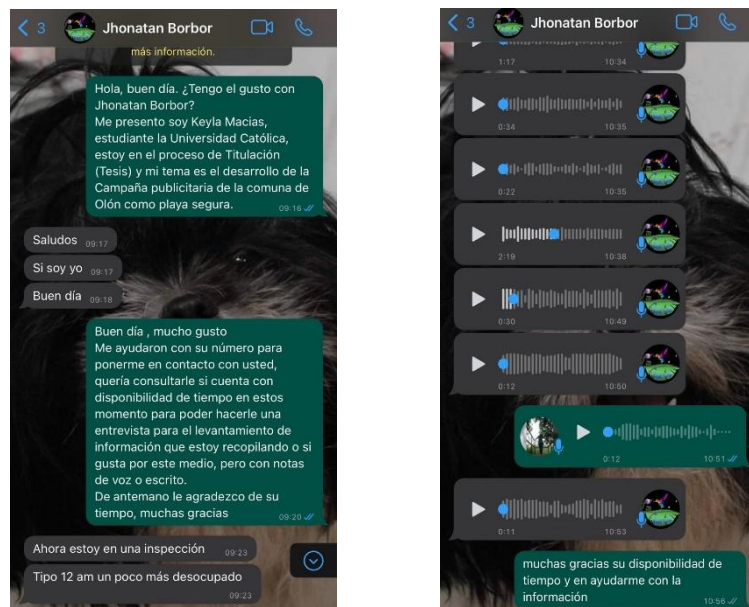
3 Jhonatan Borbor

más información.

Hola, buen día. ¿Tengo el gusto con Jhonatan Borbor?
Me presento soy Keyla Macias, estudiante la Universidad Católica, estoy en el proceso de Titulación (Tesis) y mi tema es el desarrollo de la Campaña publicitaria de la comuna de Olón como playa segura. 09:16

Saludos 09:17

Si soy yo 09:17

Buen día 09:18

Buen día , mucho gusto
Me ayudaron con su número para ponerme en contacto con usted, quería consultarle si cuenta con disponibilidad de tiempo en estos momento para poder hacerle una entrevista para el levantamiento de información que estoy recopilando o si gusta por este medio, pero con notas de voz o escrito.
De antemano le agradezco de su tiempo, muchas gracias 09:20

Ahora estoy en una inspección 09:23

Tipo 12 am un poco más desocupado 09:23

3 Jhonatan Borbor

1:17 10:34

0:34 10:35

0:22 10:35

2:19 10:38

0:30 10:49

0:12 10:50

0:12 10:51

0:11 10:53

muchas gracias su disponibilidad de tiempo y en ayudarme con la información 10:56